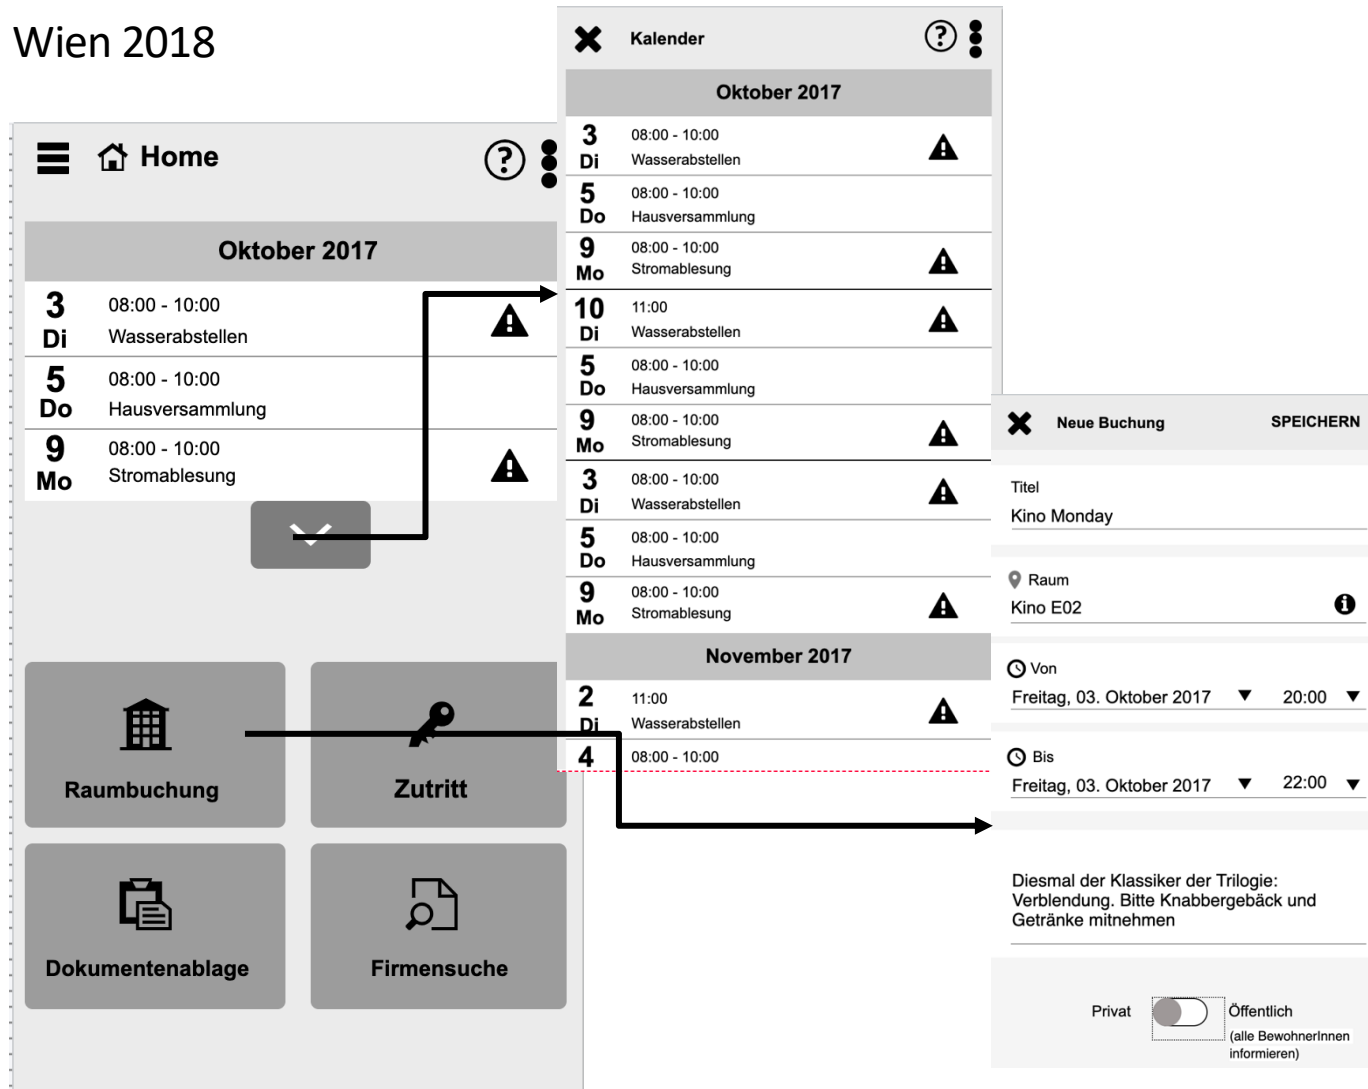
Wien 2018

Home

Oktober 2017

3 Di 08:00 - 10:00 Wasserabstellen

5 Do 08:00 - 10:00 Hausversammlung

9 Mo 08:00 - 10:00 Stromablesung

Raumbuchung

Zutritt

Dokumentenablage

Firmensuche

Kalender

Oktober 2017

3 Di 08:00 - 10:00 Wasserabstellen

5 Do 08:00 - 10:00 Hausversammlung

9 Mo 08:00 - 10:00 Stromablesung

10 Di 11:00 Wasserabstellen

5 Do 08:00 - 10:00 Hausversammlung

9 Mo 08:00 - 10:00 Stromablesung

3 Di 08:00 - 10:00 Wasserabstellen

5 Do 08:00 - 10:00 Hausversammlung

9 Mo 08:00 - 10:00 Stromablesung

November 2017

2 Di 11:00 Wasserabstellen

4 08:00 - 10:00

Neue Buchung SPEICHERN

Titel
Kino Monday

Raum
Kino E02

Von
Freitag, 03. Oktober 2017 20:00

Bis
Freitag, 03. Oktober 2017 22:00

Diesmal der Klassiker der Trilogie: Verblendung. Bitte Knabbergebäck und Getränke mitnehmen

Privat Öffentlich (alle BewohnerInnen informieren)